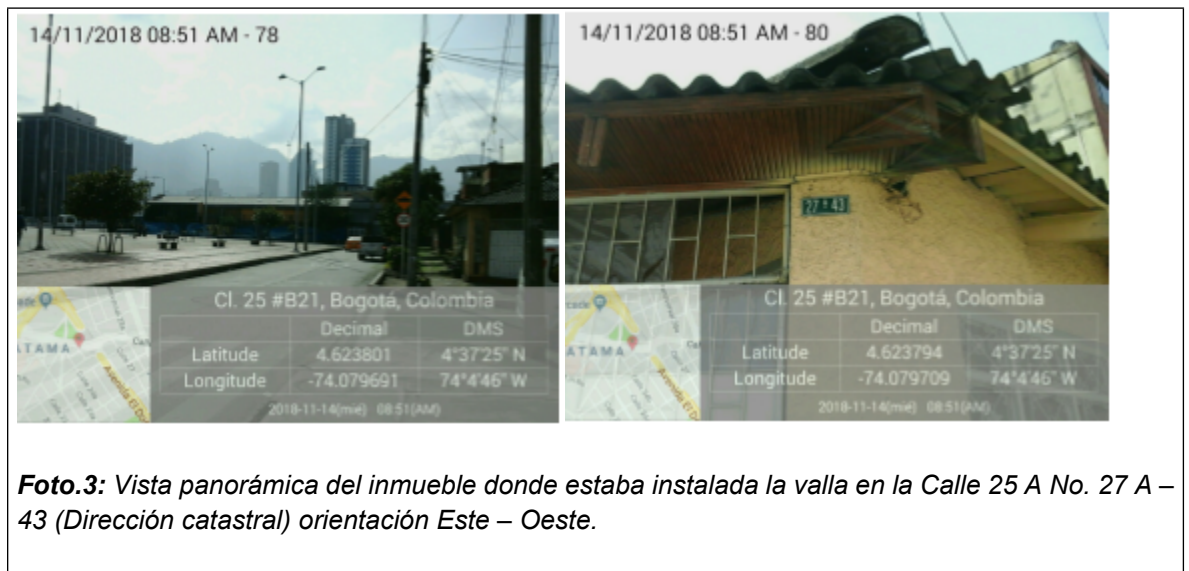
14/11/2018 08:51 AM - 78

Cl. 25 #B21, Bogota, Colombia

| | Decimal | DMS |
|---|---|---|
| Latitude | 4.623801 | 4°37'25" N |
| Longitude | -74.079691 | 74°4'46" W |

2018-11-14(mié) 08:51(AM)

ATAMA

14/11/2018 08:51 AM - 80

27 43

Cl. 25 #B21, Bogotá, Colombia

| | Decimal | DMS |
|---|---|---|
| Latitude | 4.623794 | 4°37'25" N |
| Longitude | -74.079709 | 74°4'46" W |

2018-11-14(mié) 08:51(AM)

ATAMA

***Foto.3:*** *Vista panorámica del inmueble donde estaba instalada la valla en la Calle 25 A No. 27 A – 43 (Dirección catastral) orientación Este – Oeste.*